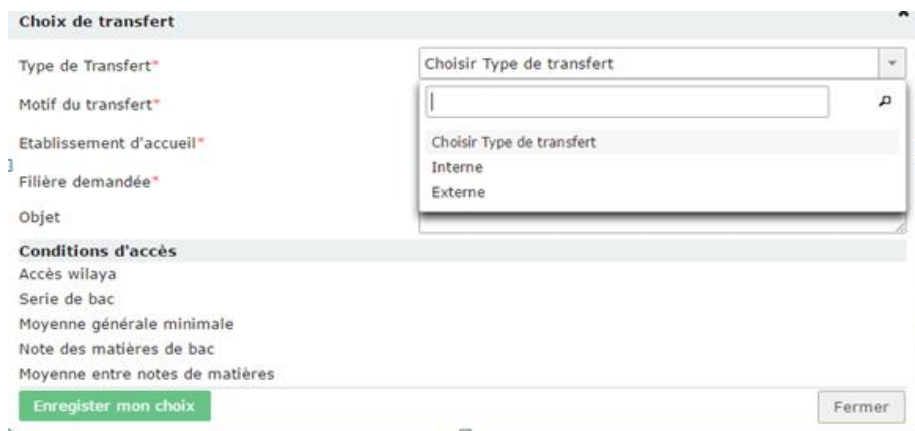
Choix de transfert

Type de Transfert*
Choisir Type de transfert

Motif du transfert*

Choisir Type de transfert
Interne
Externe

Etablissement d'accueil*

Filière demandée*

Objet

Conditions d'accès
Accès wilaya
Serie de bac
Moyenne générale minimale
Note des matières de bac
Moyenne entre notes de matières

Enregister mon choix
Fermer